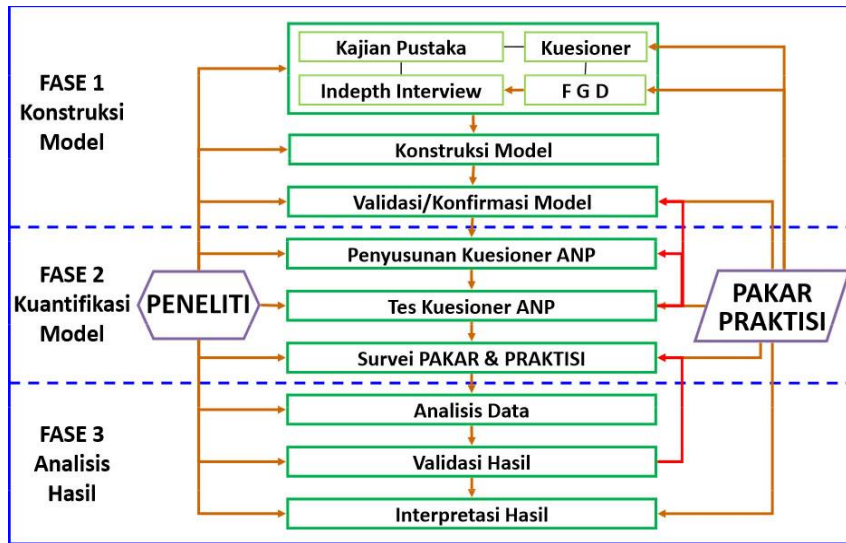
FASE 1
Konstruksi
Model

Kajian Pustaka
Kuesioner
Indepth Interview
F G D

Konstruksi Model

Validasi/Konfirmasi Model

FASE 2
Kuantifikasi
Model

PENELITI

Penyusunan Kuesioner ANP

Tes Kuesioner ANP

Survei PAKAR & PRAKTISI

PAKAR
PRAKTISI

FASE 3
Analisis
Hasil

Analisis Data

Validasi Hasil

Interpretasi Hasil